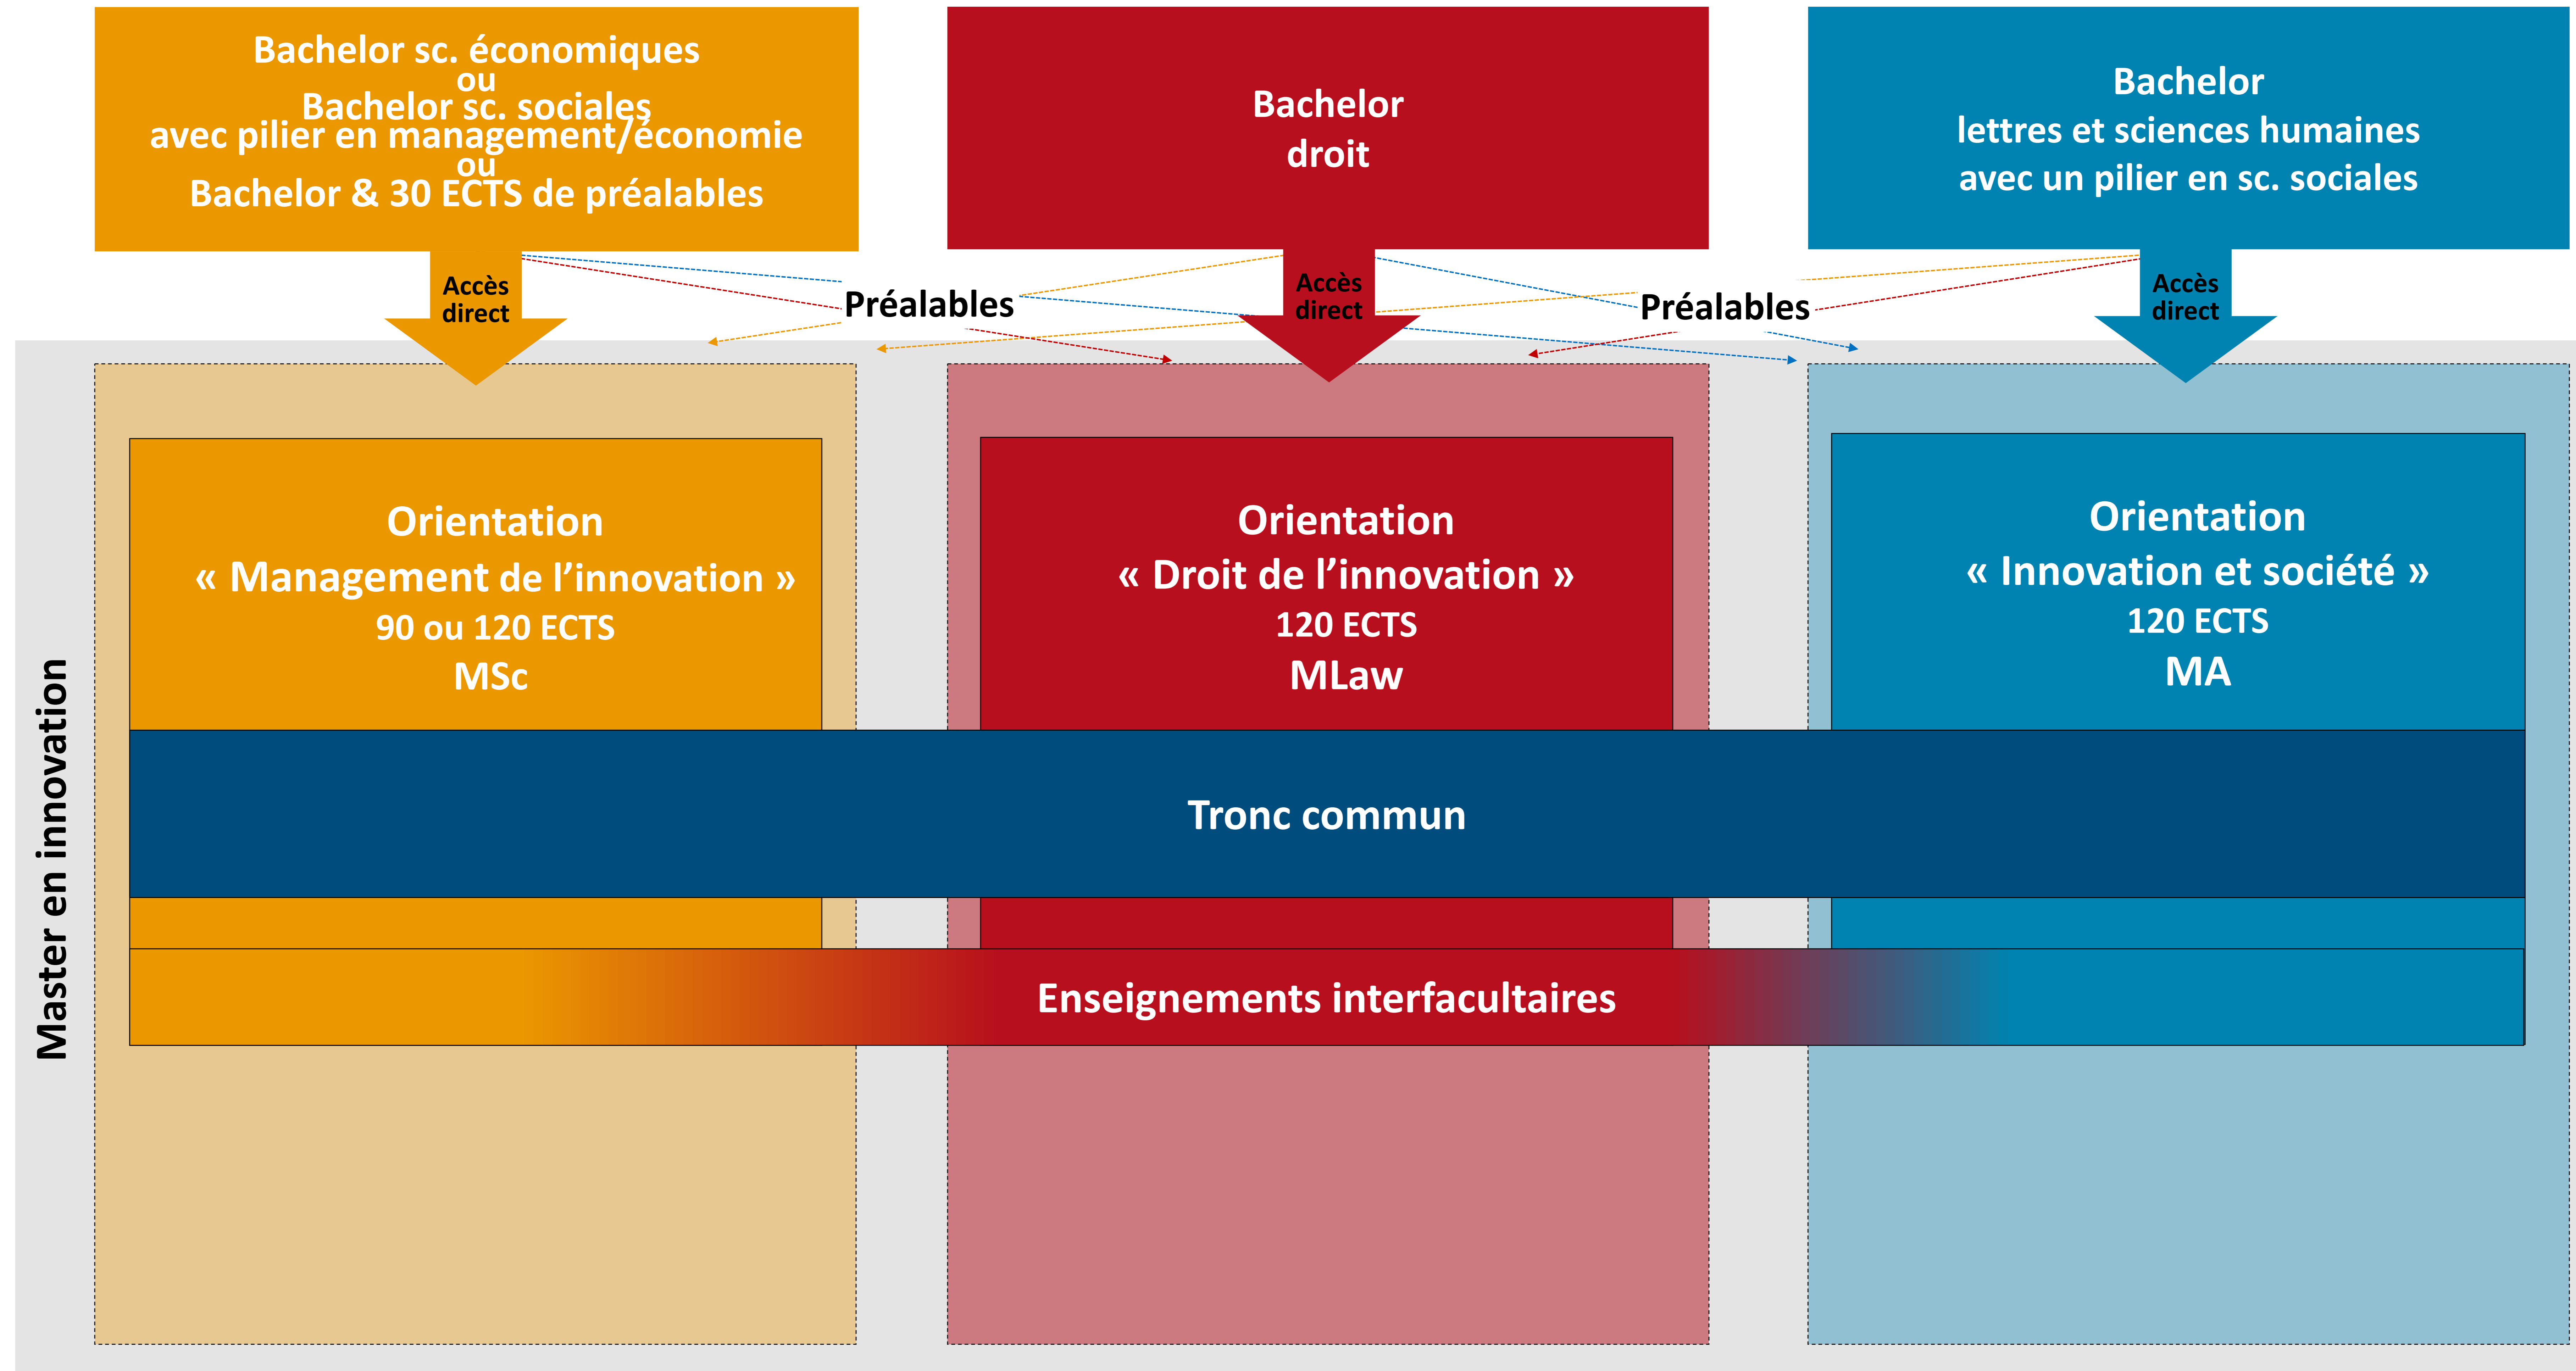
Bachelor sc. économiques
ou
Bachelor sc. sociales
avec pilier en management/économie
ou
Bachelor & 30 ECTS de préalables

Bachelor
droit

Bachelor
lettres et sciences humaines
avec un pilier en sc. sociales

Accès direct

Préalables

Accès direct

Préalables

Accès direct

Master en innovation

Orientation
« Management de l'innovation »
90 ou 120 ECTS
MSc

Orientation
« Droit de l'innovation »
120 ECTS
MLaw

Orientation
« Innovation et société »
120 ECTS
MA

Tronc commun

Enseignements interfacultaires